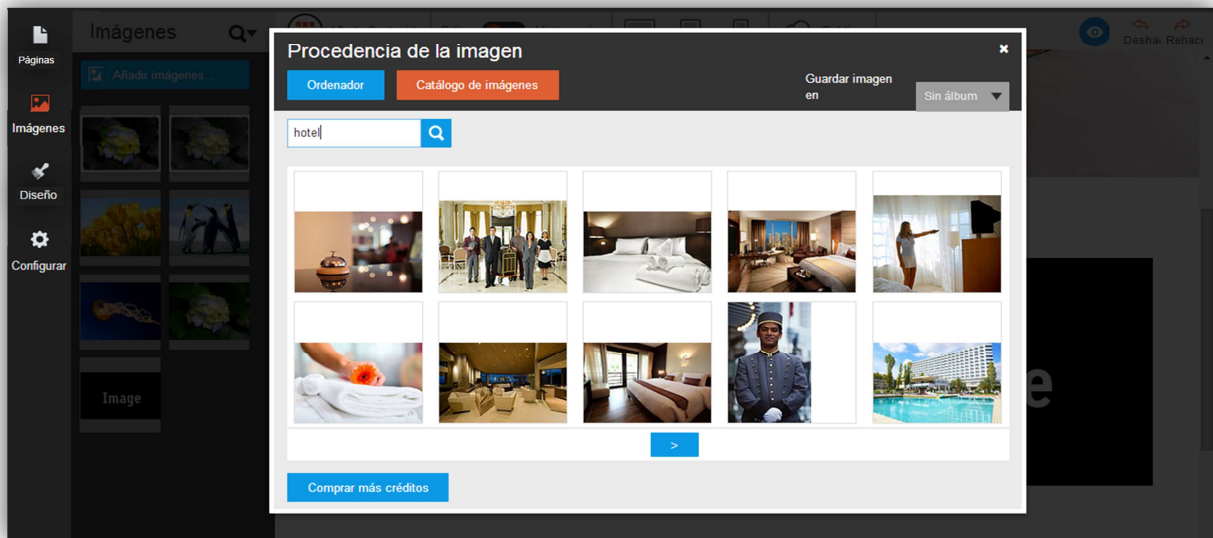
Páginas
Imágenes
Diseño
Configurar

Imágenes
Añadir imágenes...
Image

Deshac Rehacer

Procedencia de la imagen
×
Ordenador
Catálogo de imágenes
Guardar imagen en
Sin álbum
hotel
>
Comprar más créditos